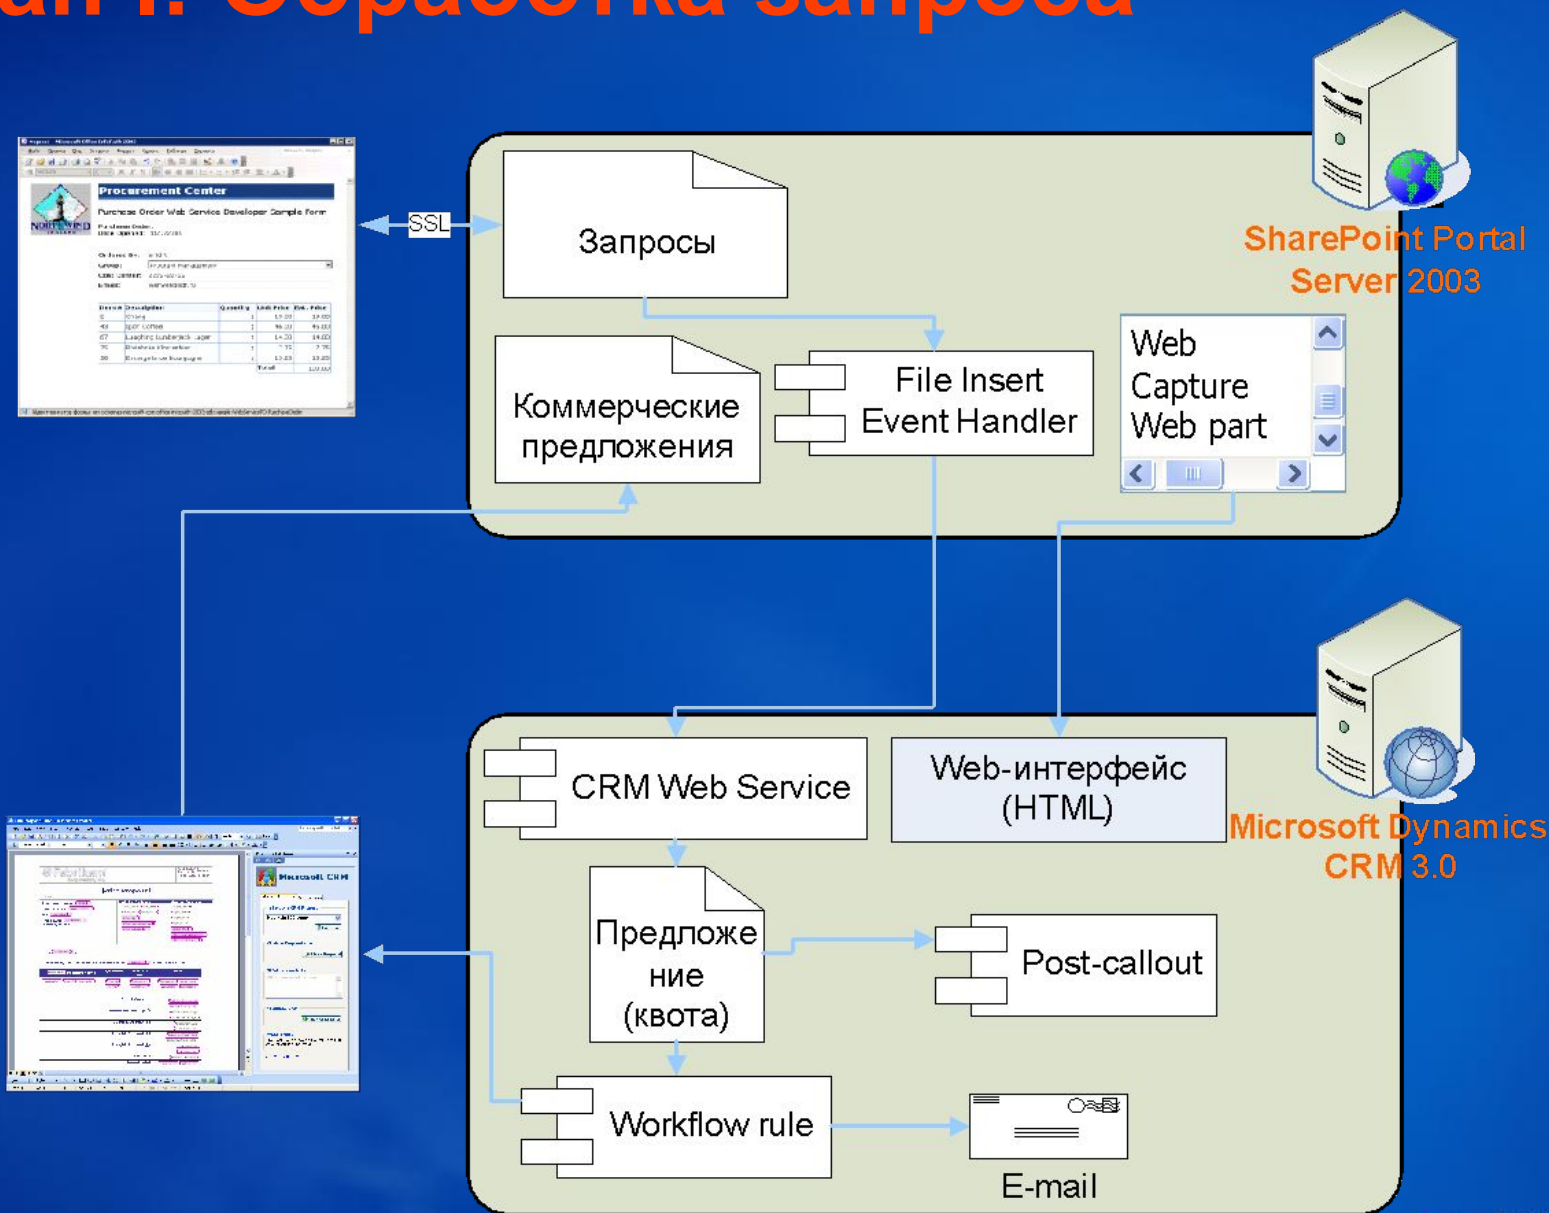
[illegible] 1. Обработка запроса

Procurement Center

Purchase Order Web Service Developer Sample Form

SSL

Запросы

SharePoint Portal Server 2003

Web Capture Web part

Коммерческие предложения

File Insert Event Handler

CRM Web Service

Web-интерфейс (HTML)

Microsoft Dynamics CRM 3.0

Microsoft CRM

Предложение (квота)

Post-callout

Workflow rule

E-mail